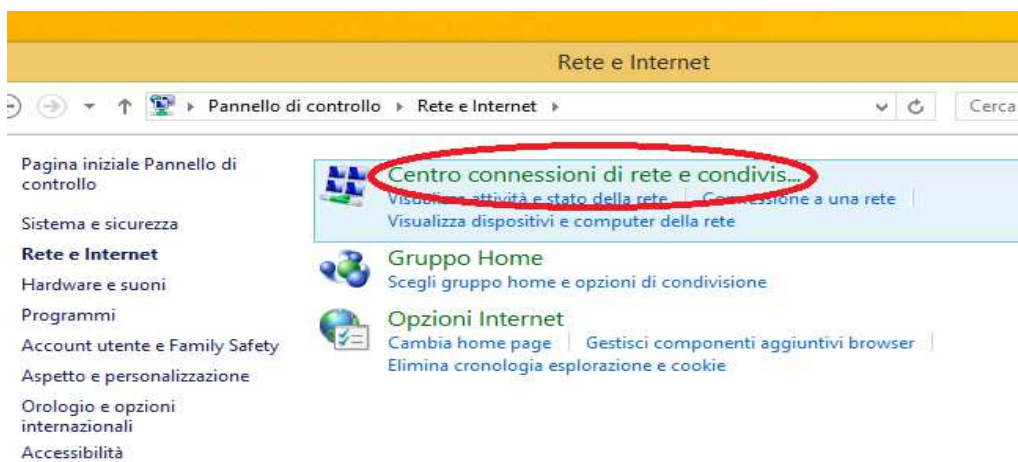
Rete e Internet

Pannello di controllo ▸ Rete e Internet ▸

Cerca

Pagina iniziale Pannello di controllo

Sistema e sicurezza

Rete e Internet

Hardware e suoni

Programmi

Account utente e Family Safety

Aspetto e personalizzazione

Orologio e opzioni internazionali

Accessibilità

Centro connessioni di rete e condivis...

Visualizza attività e stato della rete | Connessione a una rete

Visualizza dispositivi e computer della rete

Gruppo Home

Scegli gruppo home e opzioni di condivisione

Opzioni Internet

Cambia home page | Gestisci componenti aggiuntivi browser

Elimina cronologia esplorazione e cookie